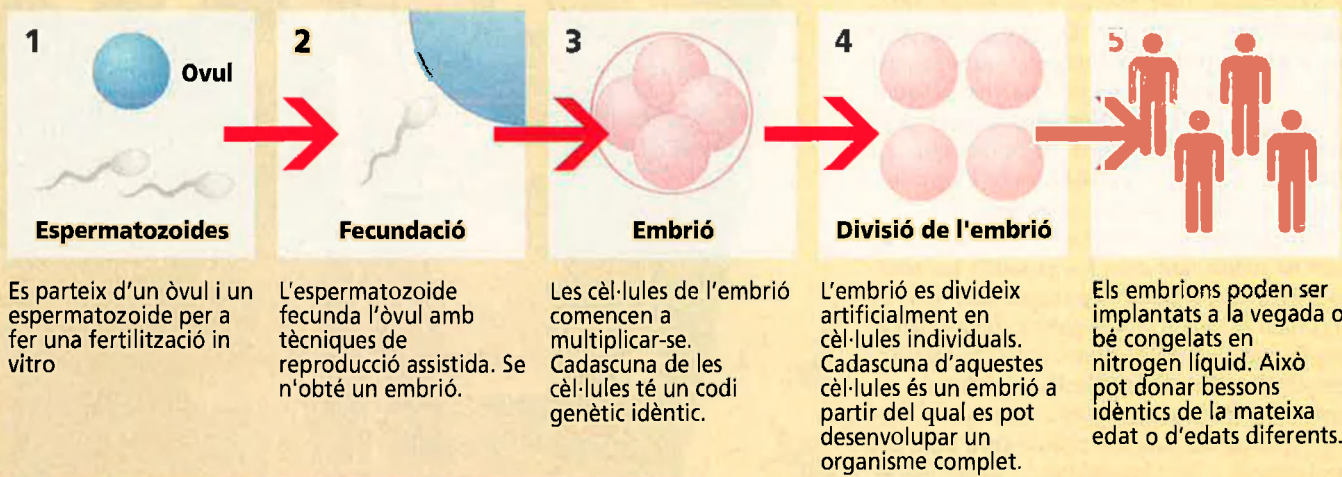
1

Ovul

Espermatozoides

Es parteix d'un òvul i un espermatozoide per a fer una fertilització in vitro

2

Fecundació

L'espermatozoide fecunda l'òvul amb tècniques de reproducció assistida. Se n'obté un embrió.

3

Embrió

Les cèl·lules de l'embrió comencen a multiplicar-se. Cadascuna de les cèl·lules té un codi genètic idèntic.

4

Divisió de l'embrió

L'embrió es divideix artificialment en cèl·lules individuals. Cadascuna d'aquestes cèl·lules és un embrió a partir del qual es pot desenvolupar un organisme complet.

5

Els embrions poden ser implantats a la vegada o bé congelats en nitrogen líquid. Això pot donar bessons idèntics de la mateixa edat o d'edats diferents.